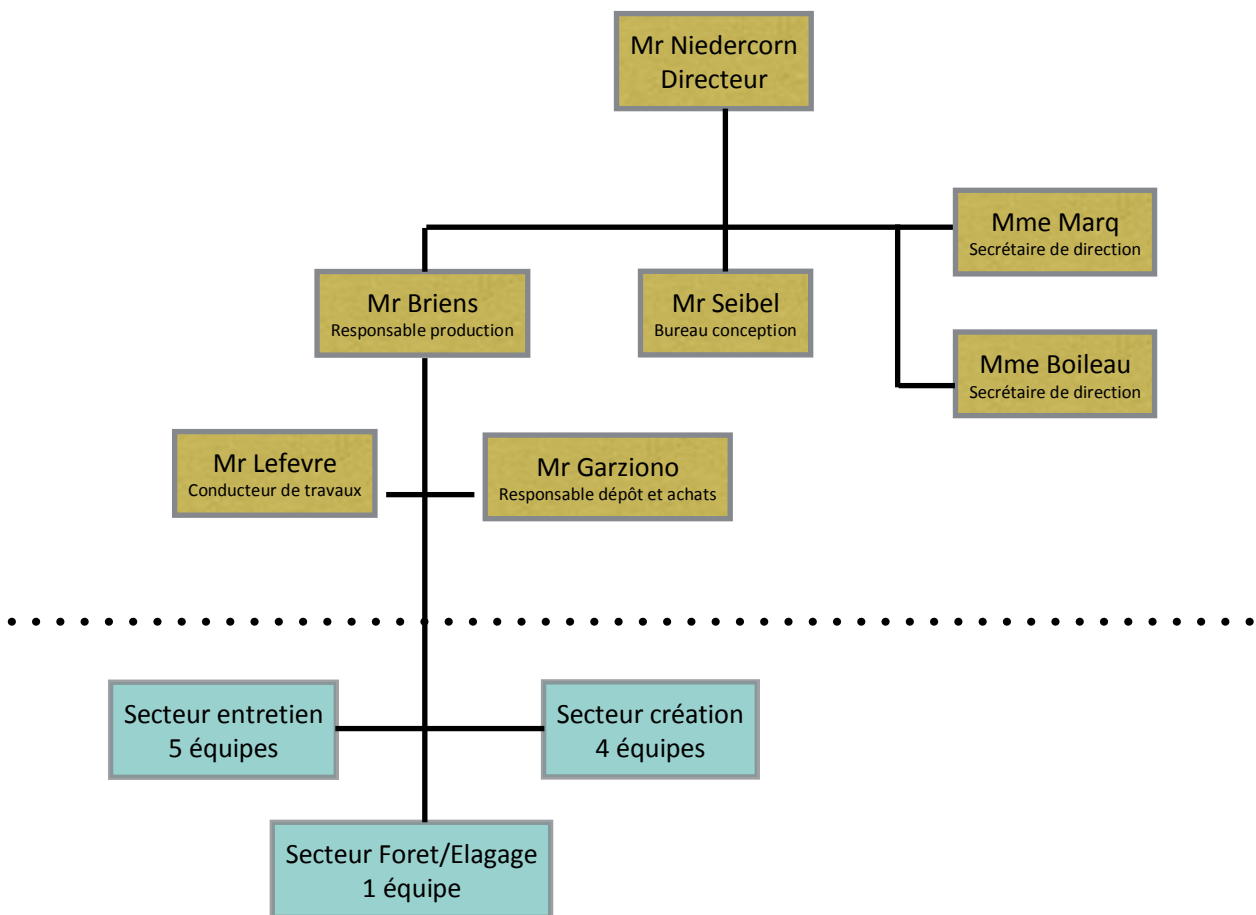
Mr Niedercorn
Directeur

Mme Marq
Secrétaire de direction

Mr Briens
Responsable production

Mr Seibel
Bureau conception

Mme Boileau
Secrétaire de direction

Mr Lefevre
Conducteur de travaux

Mr Garziono
Responsable dépôt et achats

Secteur entretien
5 équipes

Secteur création
4 équipes

Secteur Foret/Elagage
1 équipe